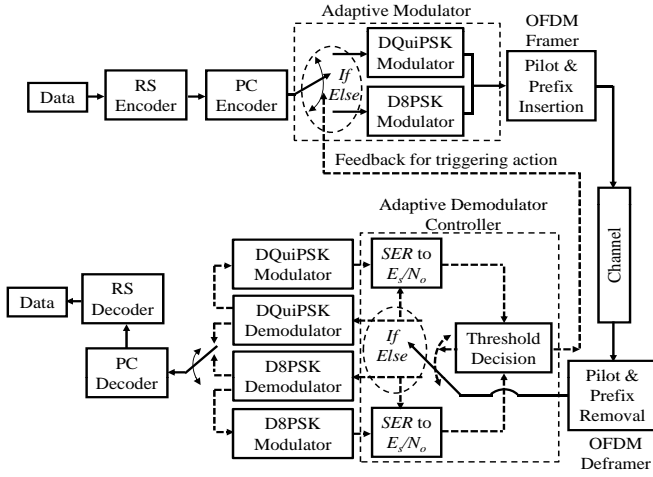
Adaptive Modulator

OFDM Framer

Data

RS Encoder

PC Encoder

If Else

DQuiPSK Modulator

D8PSK Modulator

Pilot & Prefix Insertion

Feedback for triggering action

Adaptive Demodulator Controller

Channel

Data

RS Decoder

PC Decoder

DQuiPSK Modulator

DQuiPSK Demodulator

D8PSK Demodulator

D8PSK Modulator

*SER* to $E_s/N_o$

If Else

Threshold Decision

*SER* to $E_s/N_o$

Pilot & Prefix Removal

OFDM Deframer